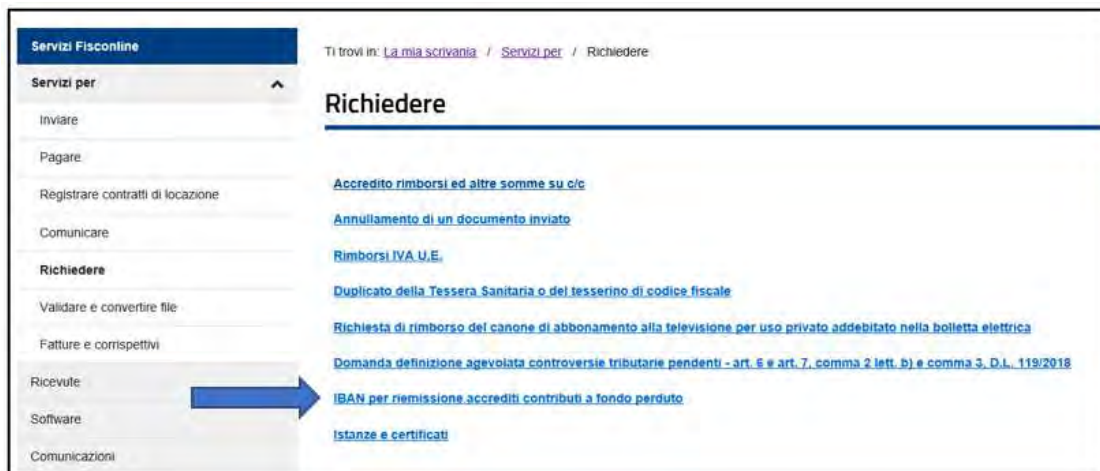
Servizi Fisconline

Servizi per

Inviare

Pagare

Registrare contratti di locazione

Comunicare

Richiedere

Validare e convertire file

Fatture e corrispettivi

Ricevute

Software

Comunicazioni

Ti trovi in: La mia scrivania / Servizi per / Richiedere

Richiedere

Accredito rimborsi ed altre somme su c/c

Annullamento di un documento inviato

Rimborsi IVA U.E.

Duplicato della Tessera Sanitaria o del tesserino di codice fiscale

Richiesta di rimborso del canone di abbonamento alla televisione per uso privato addebitato nella bolletta elettrica

Domanda definizione agevolata controversie tributarie pendenti - art. 6 e art. 7, comma 2 lett. b) e comma 3, D.L. 119/2018

IBAN per riemissione accrediti contributi a fondo perduto

Istanze e certificati